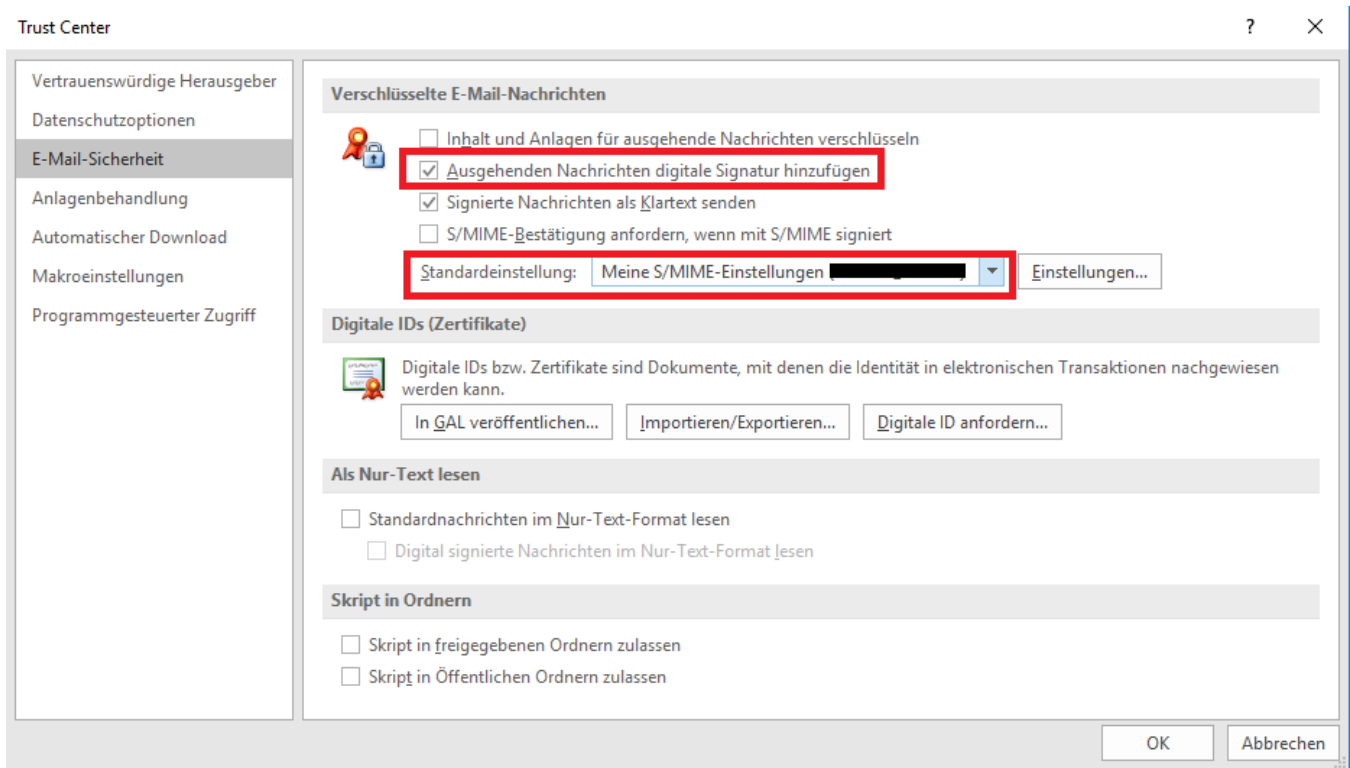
Trust Center

?

×

Vertrauenswürdige Herausgeber

Datenschutzoptionen

E-Mail-Sicherheit

Anlagenbehandlung

Automatischer Download

Makroeinstellungen

Programmgesteuerter Zugriff

Verschlüsselte E-Mail-Nachrichten

Inhalt und Anlagen für ausgehende Nachrichten verschlüsseln

Ausgehenden Nachrichten digitale Signatur hinzufügen

Signierte Nachrichten als Klartext senden

S/MIME-Bestätigung anfordern, wenn mit S/MIME signiert

Standardeinstellung: Meine S/MIME-Einstellungen ([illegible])

Einstellungen...

Digitale IDs (Zertifikate)

Digitale IDs bzw. Zertifikate sind Dokumente, mit denen die Identität in elektronischen Transaktionen nachgewiesen werden kann.

In GAL veröffentlichen...

Importieren/Exportieren...

Digitale ID anfordern...

Als Nur-Text lesen

Standardnachrichten im Nur-Text-Format lesen

Digital signierte Nachrichten im Nur-Text-Format lesen

Skript in Ordnern

Skript in freigegebenen Ordnern zulassen

Skript in Öffentlichen Ordnern zulassen

OK

Abbrechen